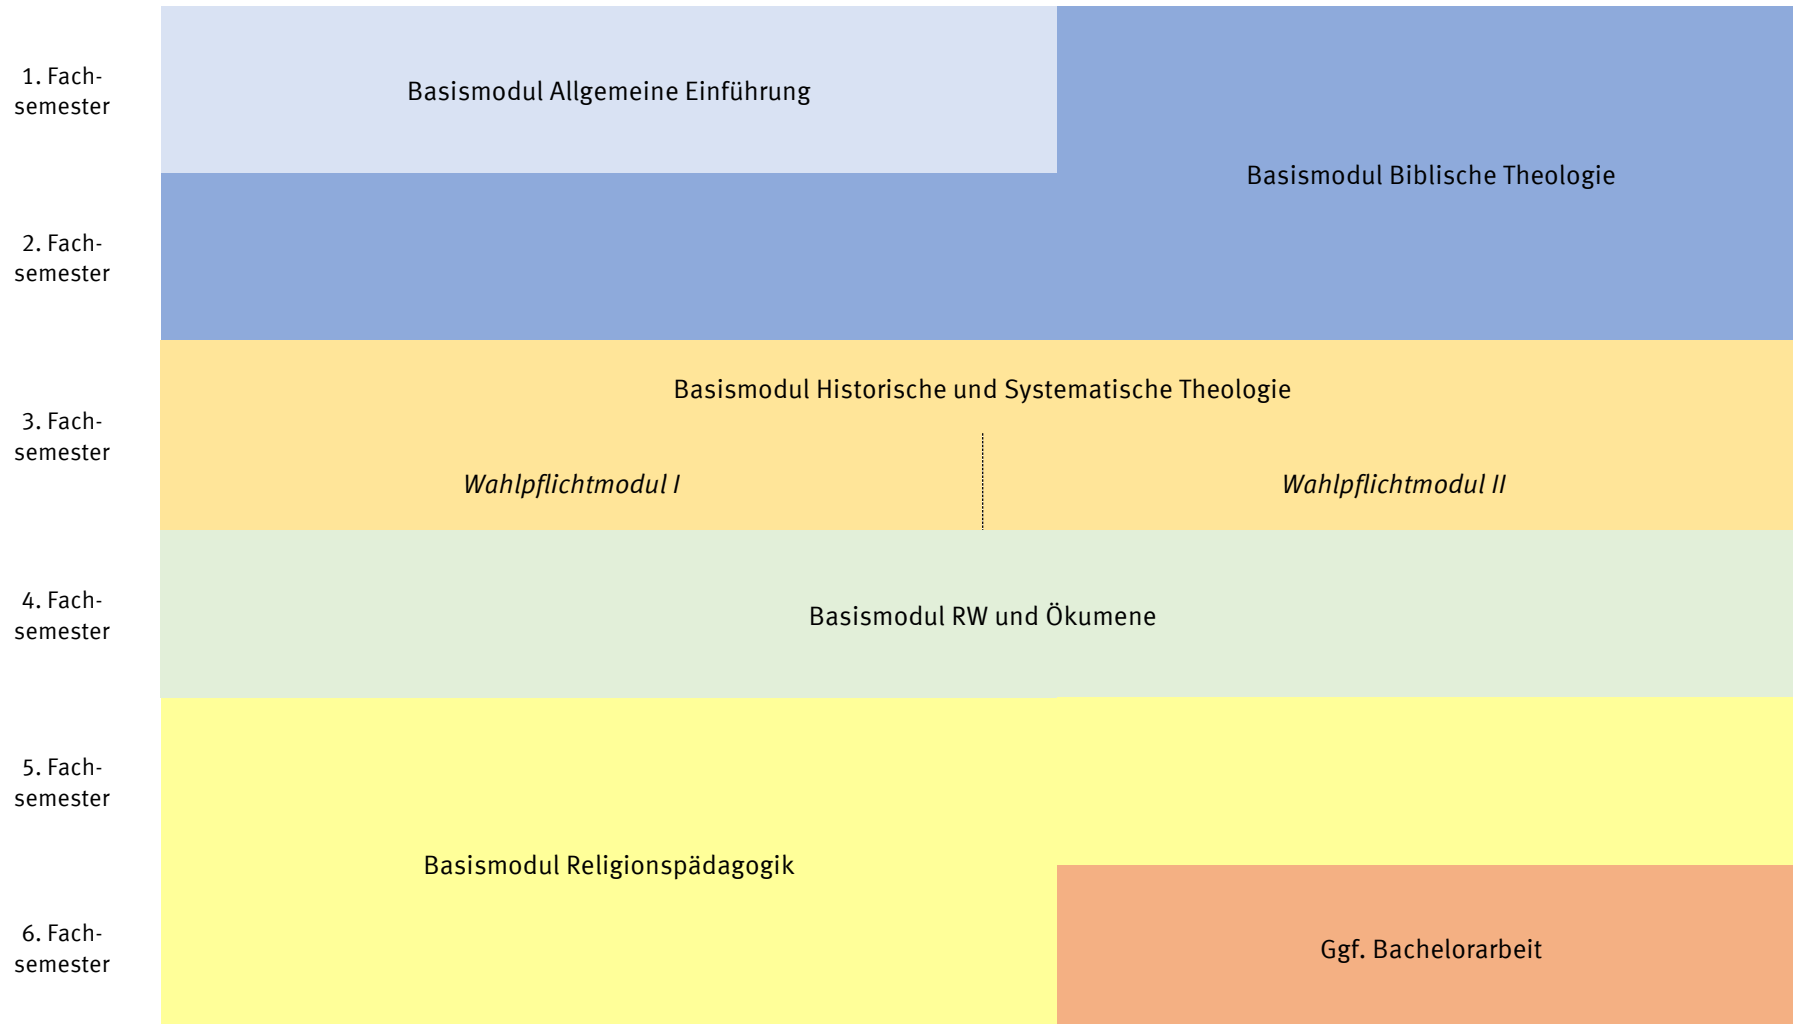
1. Fachsemester

Basismodul Allgemeine Einführung

Basismodul Biblische Theologie

2. Fachsemester

3. Fachsemester

Basismodul Historische und Systematische Theologie

*Wahlpflichtmodul I*

*Wahlpflichtmodul II*

4. Fachsemester

Basismodul RW und Ökumene

5. Fachsemester

Basismodul Religionspädagogik

6. Fachsemester

Ggf. Bachelorarbeit